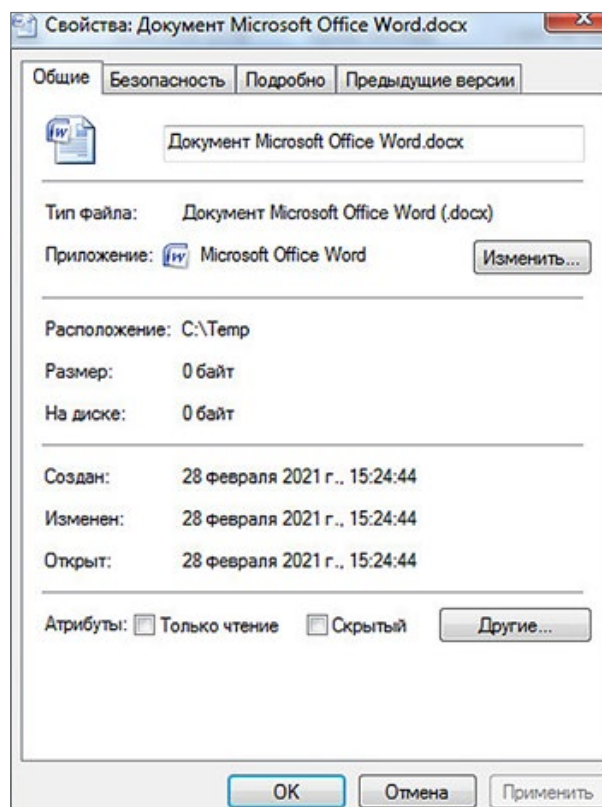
Свойства: Документ Microsoft Office Word.docx

Общие | Безопасность | Подробно | Предыдущие версии

Документ Microsoft Office Word.docx

Тип файла: Документ Microsoft Office Word (.docx)

Приложение: Microsoft Office Word

Изменить...

Расположение: C:\Temp

Размер: 0 байт

На диске: 0 байт

Создан: 28 февраля 2021 г., 15:24:44

Изменен: 28 февраля 2021 г., 15:24:44

Открыт: 28 февраля 2021 г., 15:24:44

Атрибуты: Только чтение Скрытый

Другие...

OK Отмена Применить